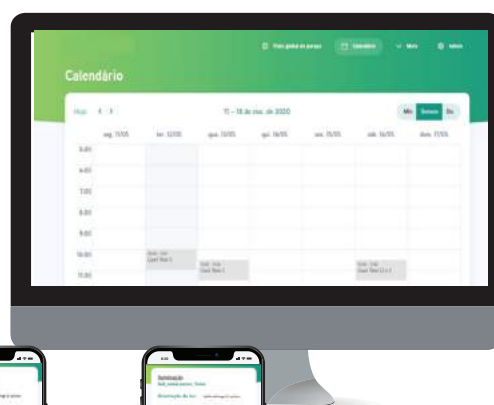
Calendário

Visão global do parque | Calendário | Mais | Admin

Hoje < >

11 – 18 de mai. de 2020

Mês | Semana | Dia

| | seg. 11/05 | ter. 12/05 | qua. 13/05 | qui. 14/05 | sex. 15/05 | sáb. 16/05 | dom. 17/05 |
|---|---|---|---|---|---|---|---|
| 5:00 | | | | | | | |
| 6:00 | | | | | | | |
| 7:00 | | | | | | | |
| 8:00 | | | | | | | |
| 9:00 | | | | | | | |
| 10:00 | | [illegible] | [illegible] | | | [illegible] | |
| 11:00 | | | | | | | |

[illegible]

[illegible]